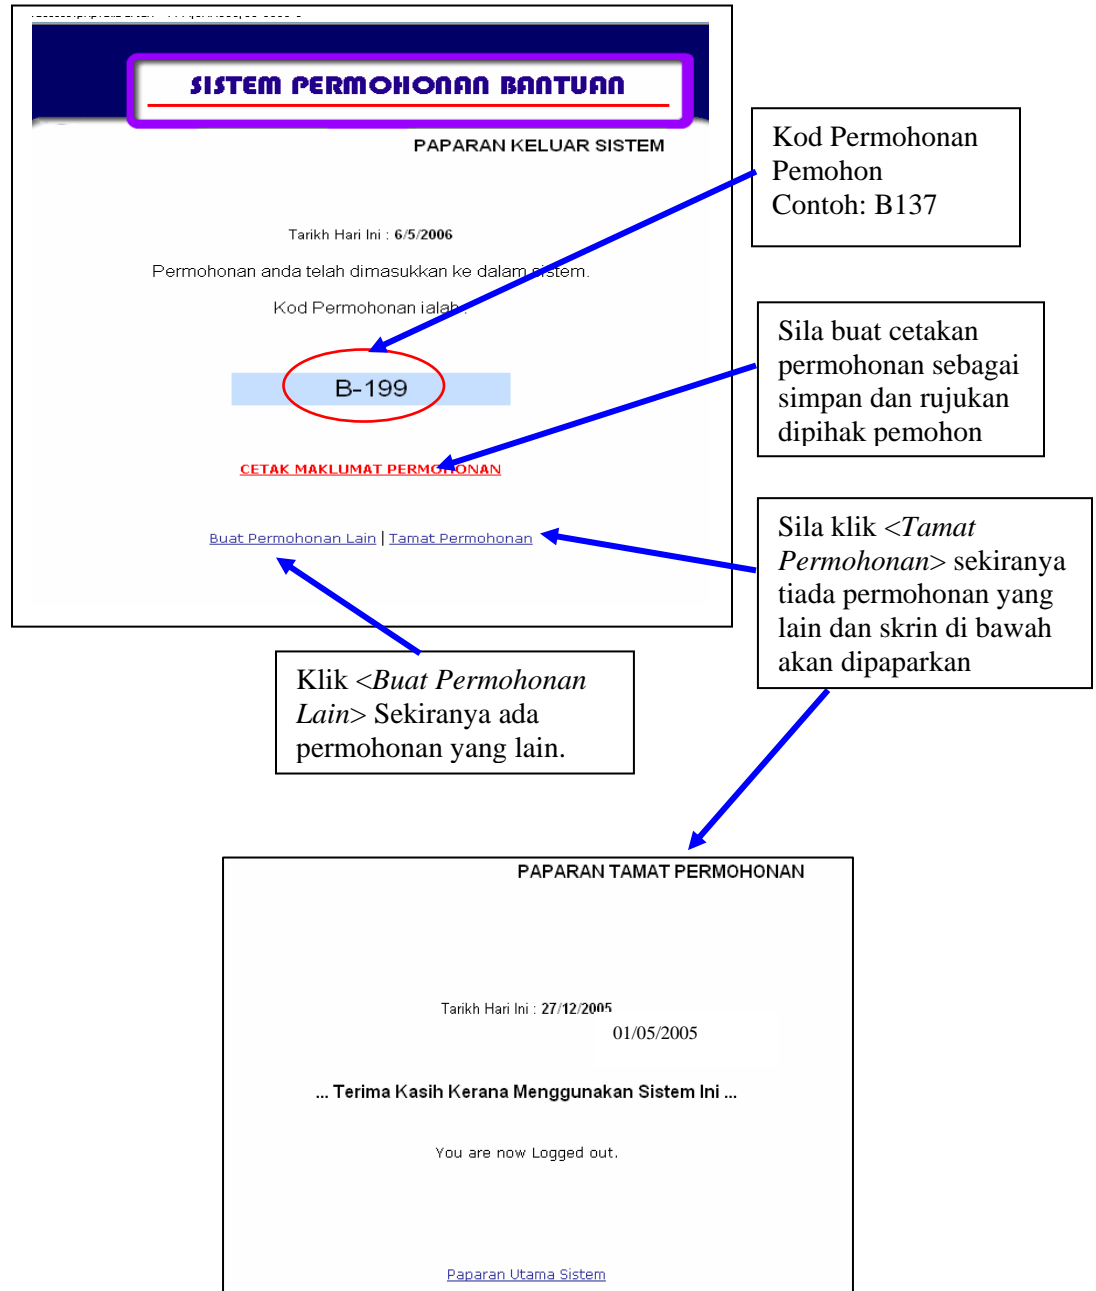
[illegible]

SISTEM PERMOHONAN BANTUAN

PAPARAN KELUAR SISTEM

Tarikh Hari Ini : 6/5/2006

Permohonan anda telah dimasukkan ke dalam sistem.

Kod Permohonan ialah :

B-199

CETAK MAKLUMAT PERMOHONAN

Buat Permohonan Lain | Tamat Permohonan

Kod Permohonan Pemohon Contoh: B137

Sila buat cetakan permohonan sebagai simpan dan rujukan dipihak pemohon

Sila klik <*Tamat Permohonan*> sekiranya tiada permohonan yang lain dan skrin di bawah akan dipaparkan

Klik <*Buat Permohonan Lain*> Sekiranya ada permohonan yang lain.

PAPARAN TAMAT PERMOHONAN

Tarikh Hari Ini : 27/12/2005

01/05/2005

... Terima Kasih Kerana Menggunakan Sistem Ini ...

You are now Logged out.

Paparan Utama Sistem